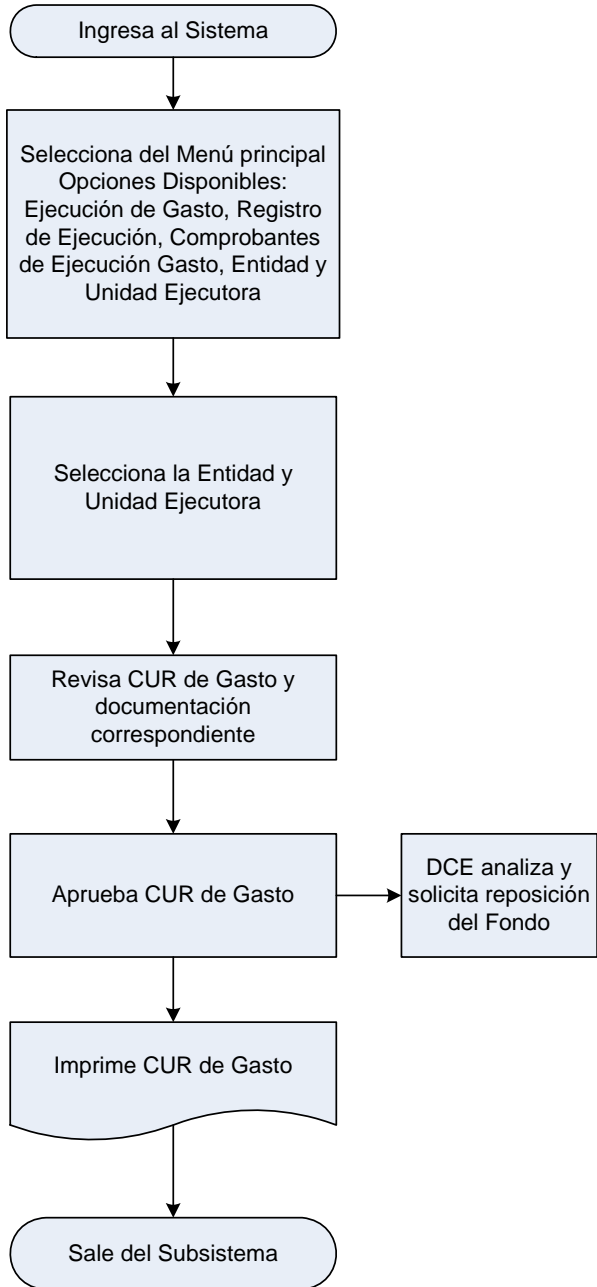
Ingresa al Sistema

Selecciona del Menú principal Opciones Disponibles: Ejecución de Gasto, Registro de Ejecución, Comprobantes de Ejecución Gasto, Entidad y Unidad Ejecutora

Selecciona la Entidad y Unidad Ejecutora

Revisa CUR de Gasto y documentación correspondiente

Aprueba CUR de Gasto

DCE analiza y solicita reposición del Fondo

Imprime CUR de Gasto

Sale del Subsistema